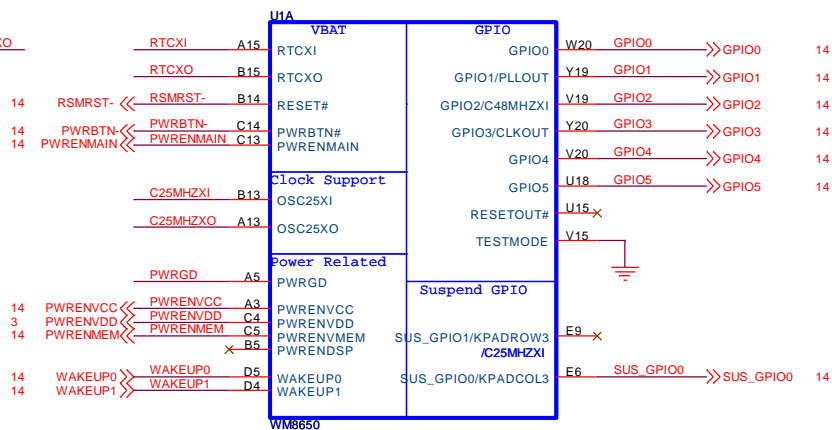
U1A

XO

| | | | VBAT | GPIO | | | |
|---|---|---|---|---|---|---|---|
| | RTCXI | A15 | RTCXI | GPIO0 | W20 | GPIO0 | GPIO0 14 |
| | RTCXO | B15 | RTCXO | GPIO1/PLLOUT | Y19 | GPIO1 | GPIO1 14 |
| 14 RSMRST- | RSMRST- | B14 | RESET# | GPIO2/C48MHZXI | V19 | GPIO2 | GPIO2 14 |
| 14 PWRBTN- | PWRBTN- | C14 | PWRBTN# | GPIO3/CLKOUT | Y20 | GPIO3 | GPIO3 14 |
| 14 PWRENMAIN | PWRENMAIN | C13 | PWRENMAIN | GPIO4 | V20 | GPIO4 | GPIO4 14 |
| | | | | GPIO5 | U18 | GPIO5 | GPIO5 14 |

Clock Support

| | | | | | | |
|---|---|---|---|---|---|---|
| C25MHZXI | B13 | OSC25XI | RESETOUT# | U15 | | |
| C25MHZXO | A13 | OSC25XO | TESTMODE | V15 | | |

Power Related

| | | | | | | | |
|---|---|---|---|---|---|---|---|
| | PWRGD | A5 | PWRGD | | | | |
| 14 PWRENVCC | PWRENVCC | A3 | PWRENVCC | | | | |
| 3 PWRENVDD | PWRENVDD | C4 | PWRENVDD | | | | |
| 14 PWRENMEM | PWRENMEM | C5 | PWRENVMEM | SUS_GPIO1/KPADROW3 /C25MHZXI | E9 | | |
| | | B5 | PWRENDSP | | | | |
| 14 WAKEUP0 | WAKEUP0 | D5 | WAKEUP0 | SUS_GPIO0/KPADCOL3 | E6 | SUS_GPIO0 | SUS_GPIO0 14 |
| 14 WAKEUP1 | WAKEUP1 | D4 | WAKEUP1 | | | | |

Suspend GPIO

WM8650